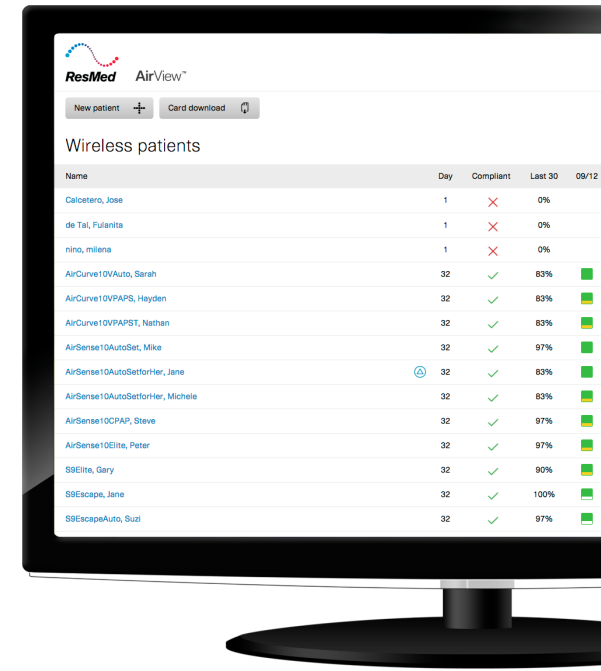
ResMed AirView™

New patient

Card download

Wireless patients

| Name | Day | Compliant | Last 30 | 09/12 |
|---|---|---|---|---|
| Calcetero, Jose | 1 | ✗ | 0% | |
| de Tal, Fulanita | 1 | ✗ | 0% | |
| nino, milena | 1 | ✗ | 0% | |
| AirCurve10VAuto, Sarah | 32 | ✓ | 83% | |
| AirCurve10VPAPS, Hayden | 32 | ✓ | 83% | |
| AirCurve10VPAPST, Nathan | 32 | ✓ | 83% | |
| AirSense10AutoSet, Mike | 32 | ✓ | 97% | |
| AirSense10AutoSetforHer, Jane | 32 | ✓ | 83% | |
| AirSense10AutoSetforHer, Michele | 32 | ✓ | 83% | |
| AirSense10CPAP, Steve | 32 | ✓ | 97% | |
| AirSense10Elite, Peter | 32 | ✓ | 97% | |
| S9Elite, Gary | 32 | ✓ | 90% | |
| S9Escape, Jane | 32 | ✓ | 100% | |
| S9EscapeAuto, Suzi | 32 | ✓ | 97% | |